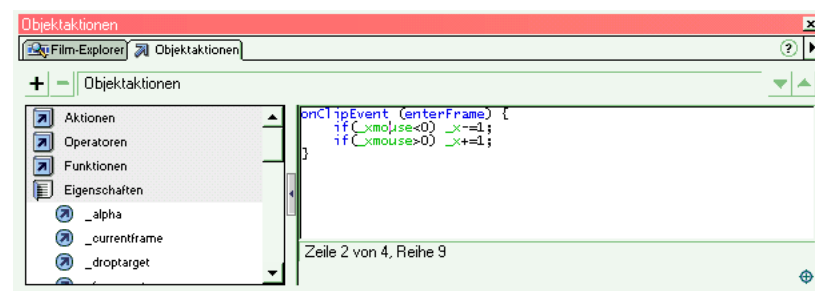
Objektaktionen
Film-Explorer Objektaktionen
+ − Objektaktionen
Aktionen
Operatoren
Funktionen
Eigenschaften
_alpha
_currentframe
_droptarget

onClipEvent (enterFrame) {
    if(_xmouse<0) _x-=1;
    if(_xmouse>0) _x+=1;
}

Zeile 2 von 4, Reihe 9